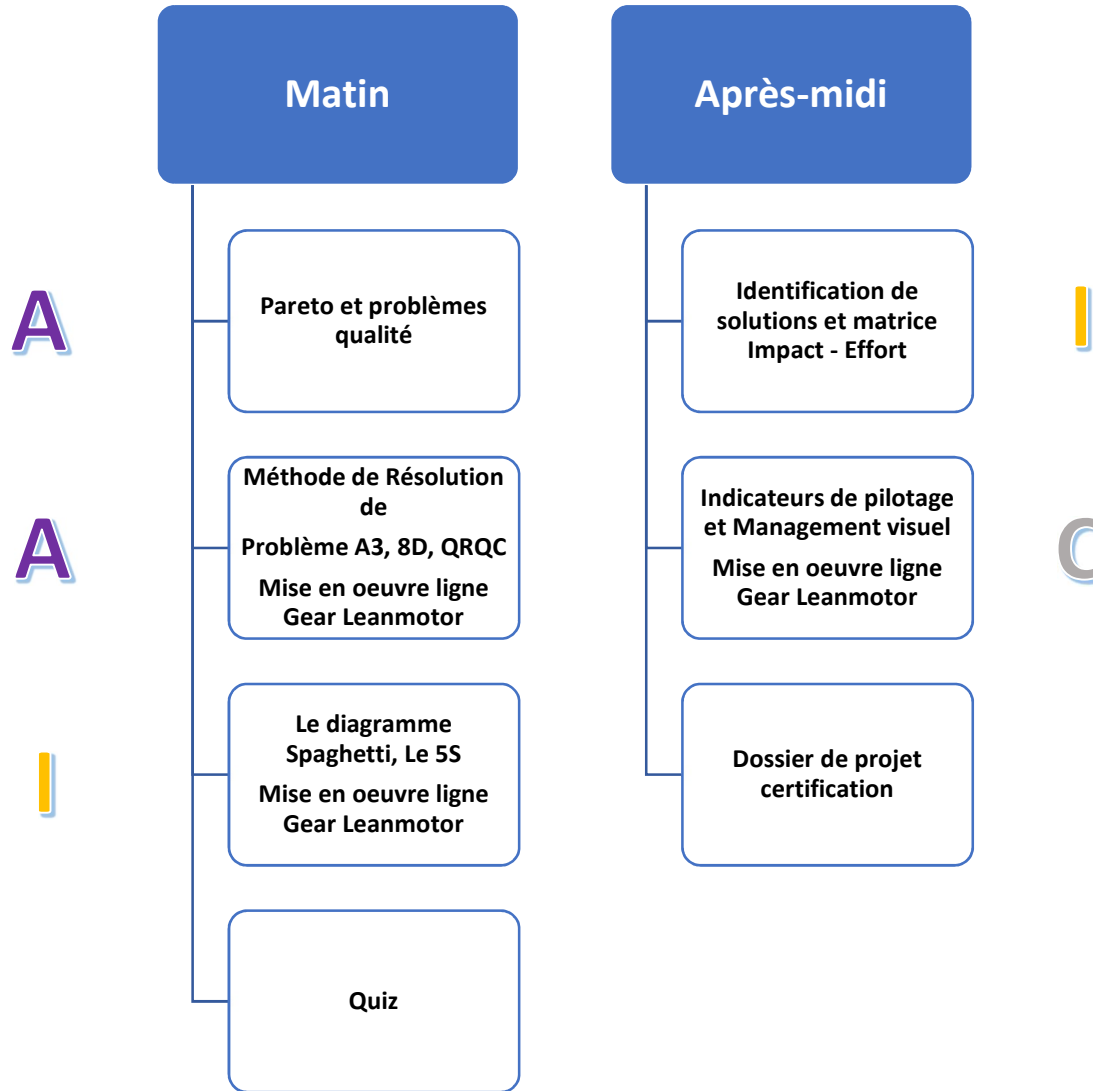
Matin

Pareto et problèmes qualité

Méthode de Résolution de Problème A3, 8D, QRQC
Mise en oeuvre ligne Gear Leanmotor

Le diagramme Spaghetti, Le 5S
Mise en oeuvre ligne Gear Leanmotor

Quiz

Après-midi

Identification de solutions et matrice Impact - Effort

Indicateurs de pilotage et Management visuel
Mise en oeuvre ligne Gear Leanmotor

Dossier de projet certification

A

A

I

I

C